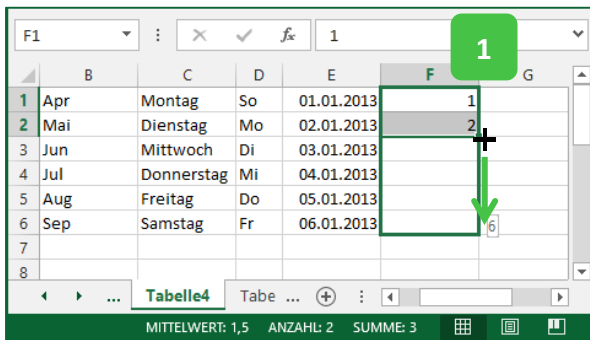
F1 | 1

1

| | B | C | D | E | F | G |
|---|---|---|---|---|---|---|
| 1 | Apr | Montag | So | 01.01.2013 | 1 | |
| 2 | Mai | Dienstag | Mo | 02.01.2013 | 2 | |
| 3 | Jun | Mittwoch | Di | 03.01.2013 | | |
| 4 | Jul | Donnerstag | Mi | 04.01.2013 | | |
| 5 | Aug | Freitag | Do | 05.01.2013 | | |
| 6 | Sep | Samstag | Fr | 06.01.2013 | | 6 |
| 7 | | | | | | |
| 8 | | | | | | |

... Tabelle4 Tabe ...

MITTELWERT: 1,5 ANZAHL: 2 SUMME: 3